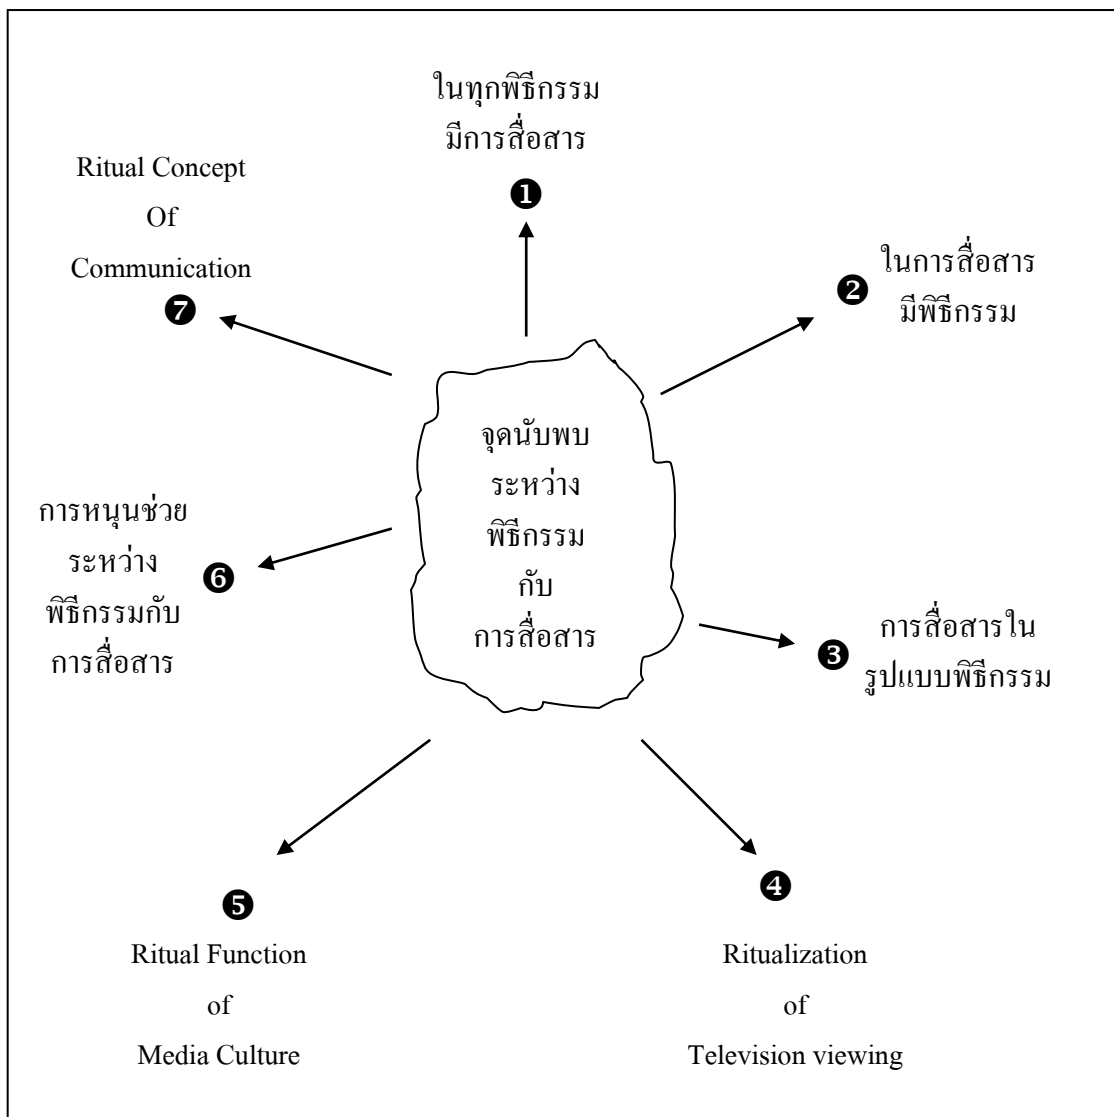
ในทุกพิธีกรรม
มีการสื่อสาร
❶

Ritual Concept
Of
Communication
❼

❷ ในการสื่อสาร
มีพิธีกรรม

จุดนับพบ
ระหว่าง
พิธีกรรม
กับ
การสื่อสาร

การหนุนช่วย
ระหว่าง
พิธีกรรมกับ
การสื่อสาร
❻

❸ การสื่อสารใน
รูปแบบพิธีกรรม

❺
Ritual Function
of
Media Culture

❹
Ritualization
of
Television viewing